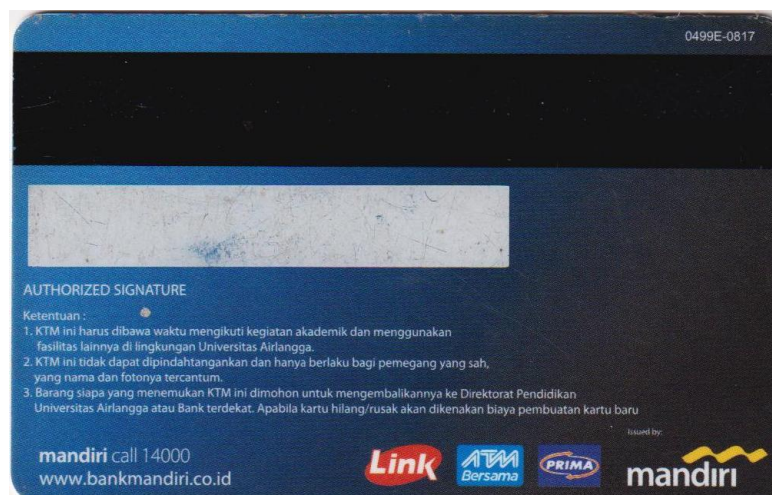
0499E-0817

AUTHORIZED SIGNATURE

Ketentuan :
1. KTM ini harus dibawa waktu mengikuti kegiatan akademik dan menggunakan fasilitas lainnya di lingkungan Universitas Airlangga.
2. KTM ini tidak dapat dipindahtangankan dan hanya berlaku bagi pemegang yang sah, yang nama dan fotonya tercantum.
3. Barang siapa yang menemukan KTM ini dimohon untuk mengembalikannya ke Direktorat Pendidikan Universitas Airlangga atau Bank terdekat. Apabila kartu hilang/rusak akan dikenakan biaya pembuatan kartu baru

Issued by:

mandiri call 14000
www.bankmandiri.co.id

Link ATM Bersama PRIMA mandiri